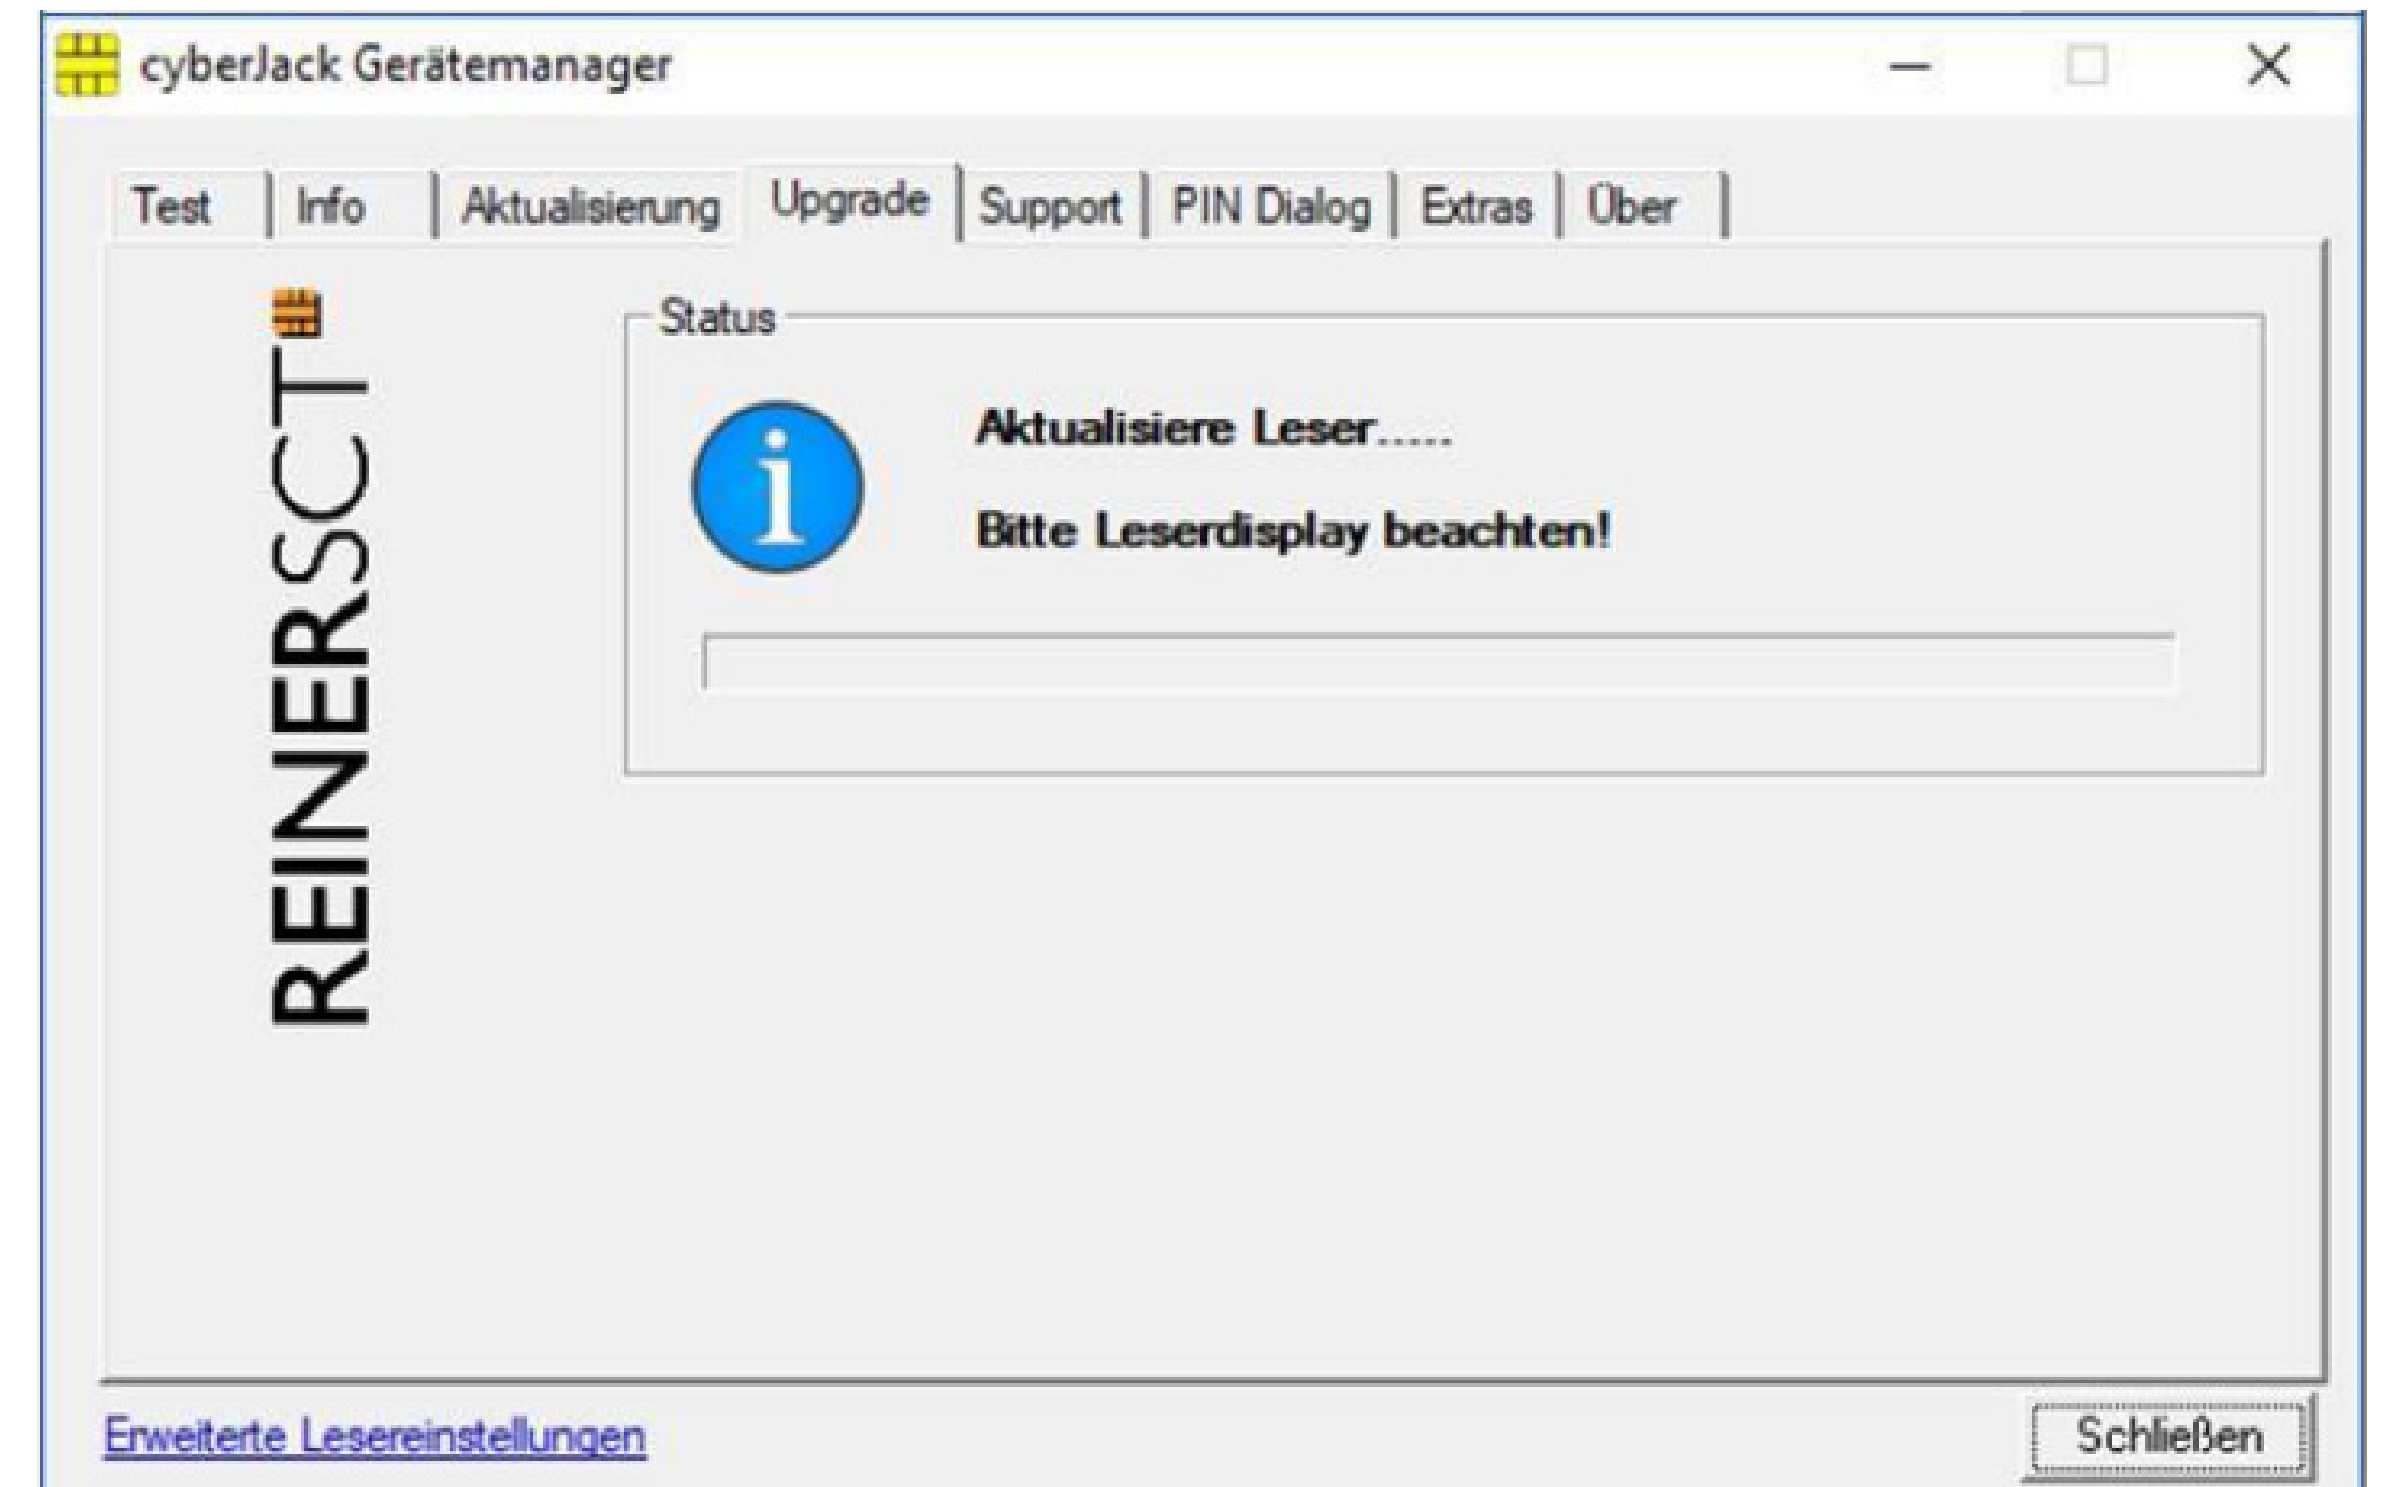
cyberJack Gerätemanager

Test | Info | Aktualisierung | Upgrade | Support | PIN Dialog | Extras | Über

REINERSCT

Status

Aktualisiere Leser.....

Bitte Leserdisplay beachten!

Erweiterte Lesereinstellungen

Schließen